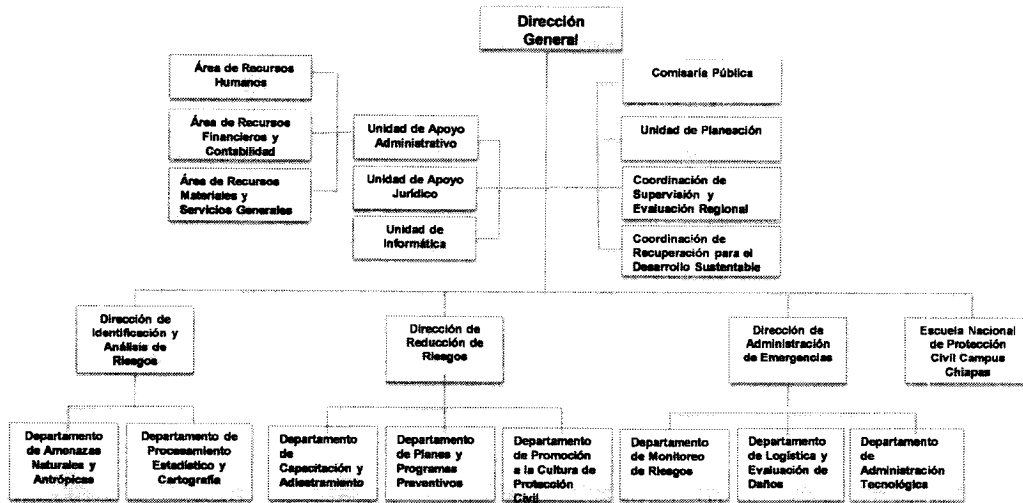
Dirección General

Área de Recursos Humanos

Área de Recursos Financieros y Contabilidad

Área de Recursos Materiales y Servicios Generales

Unidad de Apoyo Administrativo

Unidad de Apoyo Jurídico

Unidad de Informática

Comisaría Pública

Unidad de Planeación

Coordinación de Supervisión y Evaluación Regional

Coordinación de Recuperación para el Desarrollo Sustentable

Dirección de Identificación y Análisis de Riesgos

Dirección de Reducción de Riesgos

Dirección de Administración de Emergencias

Escuela Nacional de Protección Civil Campus Chiapas

Departamento de Amenazas Naturales y Antrópicas

Departamento de Procesamiento Estadístico y Cartografía

Departamento de Capacitación y Adiestramiento

Departamento de Planes y Programas Preventivos

Departamento de Promoción a la Cultura de Protección Civil

Departamento de Monitoreo de Riesgos

Departamento de Logística y Evaluación de Daños

Departamento de Administración Tecnológica